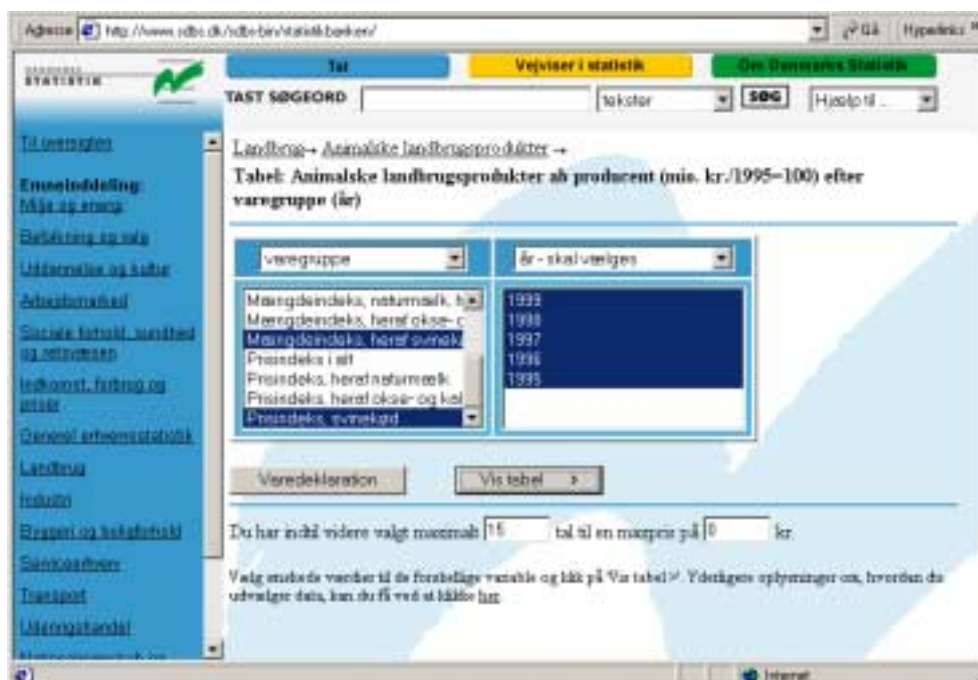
Adresse http://www.sdbs.dk/sdbs-bin/statistikbanken/ Gå Hyperlinks

STATISTIK

Tal | Vejviser i statistik | Om Danmarks Statistik

TAST SØGEORD | tekster | SØG | Hjælp til ...

Til oversigten

Emneinddeling
Miljø og energi
Befolkning og valg
Uddannelse og kultur
Arbejdsmarked
Sociale forhold, sundhed og retsvæsen
Indkomst, forbrug og priser
Generel erhvervsstatistik
Landbrug
Industri
Byggeri og boligforhold
Serviceerhverv
Transport
Udenrigshandel

Landbrug → Animalske landbrugsprodukter →
Tabel: Animalske landbrugsprodukter ab producent (mio. kr./1995=100) efter varegruppe (år)

varegruppe | år - skal vælges

Mængdeindeks, naturmælk, h
Mængdeindeks, heraf okse- o
Mængdeindeks, heraf svinekø
Prisindeks i alt
Prisindeks, heraf naturmælk
Prisindeks, heraf okse- og kal
Prisindeks, svinekød

1999
1998
1997
1996
1995

Varedeklaration | Vis tabel >

Du har indtil videre valgt maksimalt 15 tal til en maxpris på 0 kr.

Vælg ønskede værdier til de forskellige variable og klik på 'Vis tabel'. Yderligere oplysninger om, hvordan du udvælger data, kan du få ved at klikke her

Internet